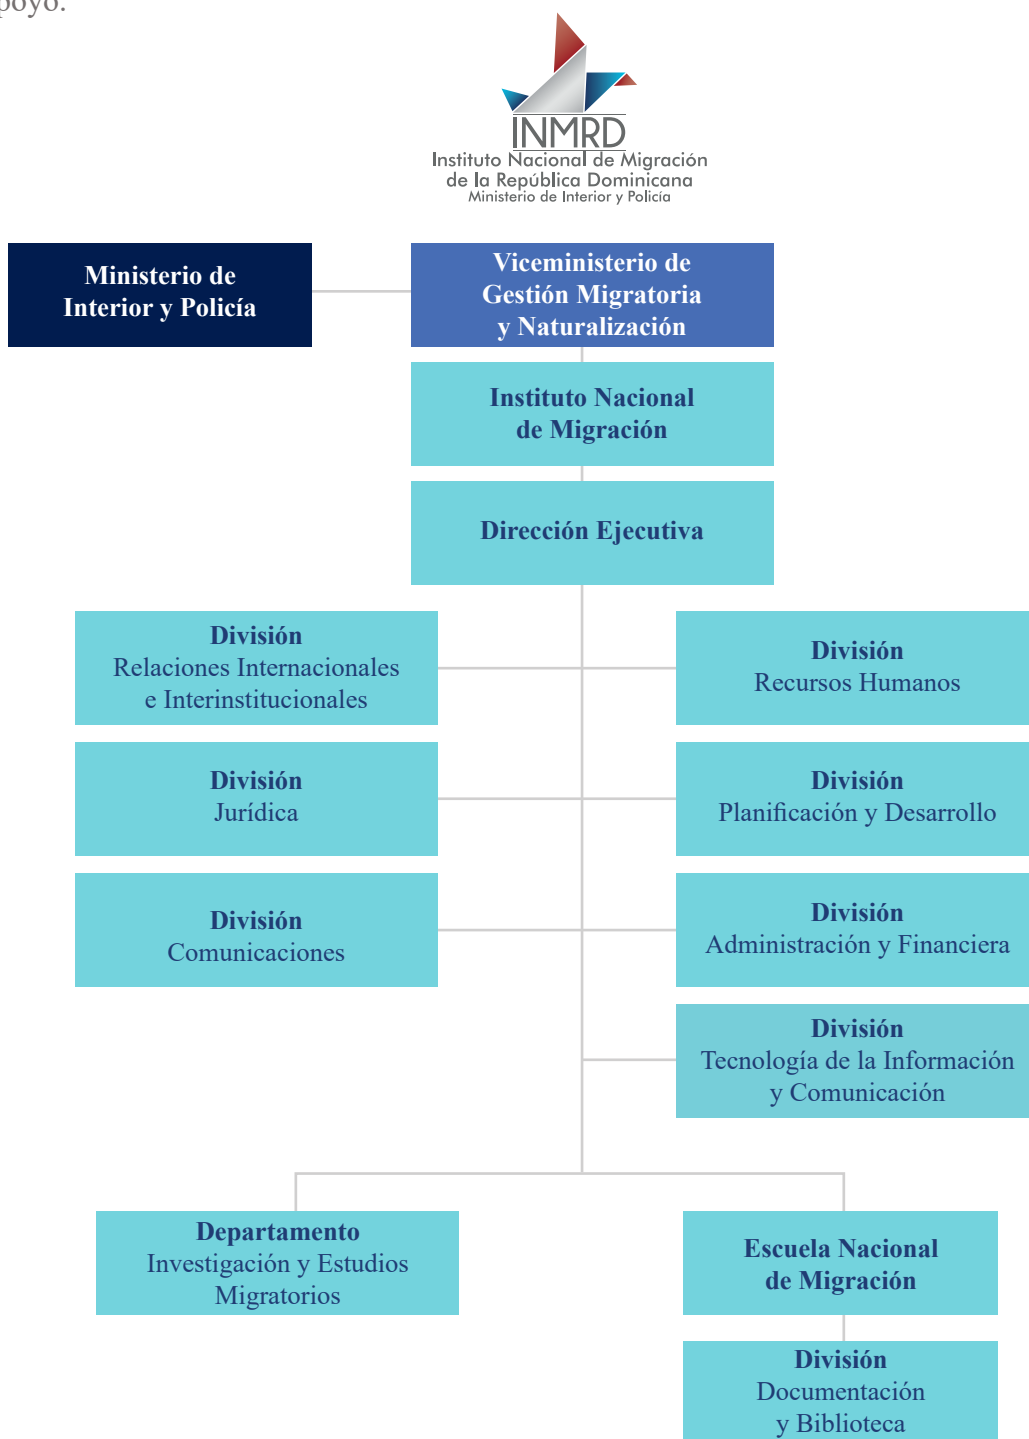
poyo.

INMRD
Instituto Nacional de Migración de la República Dominicana
Ministerio de Interior y Policía

Ministerio de Interior y Policía

Viceministerio de Gestión Migratoria y Naturalización

Instituto Nacional de Migración

Dirección Ejecutiva

División
Relaciones Internacionales e Interinstitucionales

División
Recursos Humanos

División
Jurídica

División
Planificación y Desarrollo

División
Comunicaciones

División
Administración y Financiera

División
Tecnología de la Información y Comunicación

Departamento
Investigación y Estudios Migratorios

Escuela Nacional de Migración

División
Documentación y Biblioteca